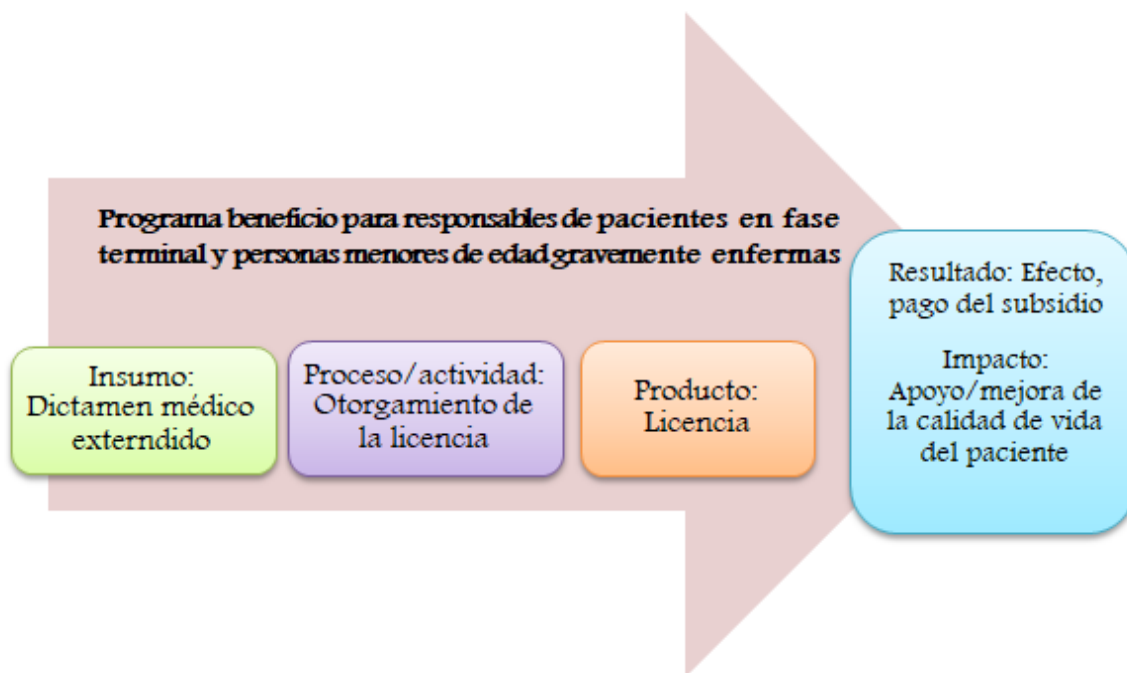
Programa beneficio para responsables de pacientes en fase terminal y personas menores de edad gravemente enfermas

Insumo: Dictamen médico externdido

Proceso/actividad: Otorgamiento de la licencia

Producto: Licencia

Resultado: Efecto, pago del subsidio

Impacto: Apoyo/mejora de la calidad de vida del paciente